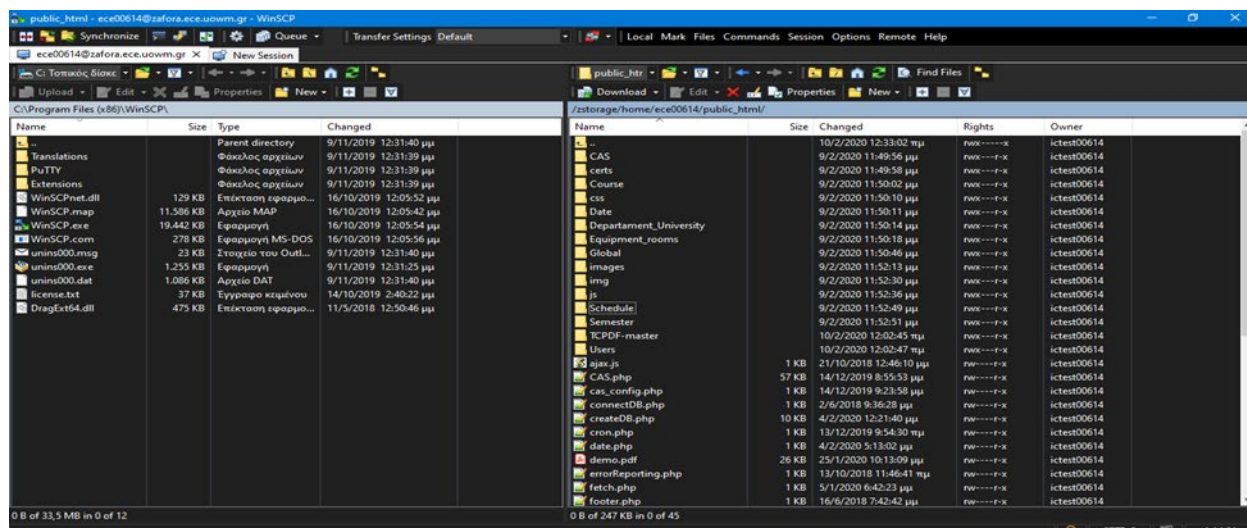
public_html - ece00614@zafora.ece.uowm.gr - WinSCP

Synchronize | Queue | Transfer Settings Default | Local Mark Files Commands Session Options Remote Help

ece00614@zafora.ece.uowm.gr | New Session

C: Τοπικός δίσκος | Upload | Edit | Properties | New

public_htr | Find Files | Download | Edit | Properties | New

C:\Program Files (x86)\WinSCP\

| Name | Size | Type | Changed |
|---|---|---|---|
| .. | | Parent directory | 9/11/2019 12:31:40 μμ |
| Translations | | Φάκελος αρχείων | 9/11/2019 12:31:39 μμ |
| PuTTY | | Φάκελος αρχείων | 9/11/2019 12:31:39 μμ |
| Extensions | | Φάκελος αρχείων | 9/11/2019 12:31:39 μμ |
| WinSCPnet.dll | 129 KB | Επέκταση εφαρμο... | 16/10/2019 12:05:52 μμ |
| WinSCP.map | 11.586 KB | Αρχείο MAP | 16/10/2019 12:05:42 μμ |
| WinSCP.exe | 19.442 KB | Εφαρμογή | 16/10/2019 12:05:54 μμ |
| WinSCP.com | 278 KB | Εφαρμογή MS-DOS | 16/10/2019 12:05:56 μμ |
| unins000.msg | 23 KB | Στοιχείο του Outl... | 9/11/2019 12:31:40 μμ |
| unins000.exe | 1.255 KB | Εφαρμογή | 9/11/2019 12:31:25 μμ |
| unins000.dat | 1.086 KB | Αρχείο DAT | 9/11/2019 12:31:40 μμ |
| license.txt | 37 KB | Έγγραφο κειμένου | 14/10/2019 2:40:22 μμ |
| DragExt64.dll | 475 KB | Επέκταση εφαρμο... | 11/5/2018 12:50:46 μμ |

/zstorage/home/ece00614/public_html/

| Name | Size | Changed | Rights | Owner |
|---|---|---|---|---|
| .. | | 10/2/2020 12:33:02 πμ | rwx------x | ictest00614 |
| CAS | | 9/2/2020 11:49:56 μμ | rwx---r-x | ictest00614 |
| certs | | 9/2/2020 11:49:58 μμ | rwx---r-x | ictest00614 |
| Course | | 9/2/2020 11:50:02 μμ | rwx---r-x | ictest00614 |
| css | | 9/2/2020 11:50:10 μμ | rwx---r-x | ictest00614 |
| Date | | 9/2/2020 11:50:11 μμ | rwx---r-x | ictest00614 |
| Departament_University | | 9/2/2020 11:50:14 μμ | rwx---r-x | ictest00614 |
| Equipment_rooms | | 9/2/2020 11:50:18 μμ | rwx---r-x | ictest00614 |
| Global | | 9/2/2020 11:50:46 μμ | rwx---r-x | ictest00614 |
| images | | 9/2/2020 11:52:13 μμ | rwx---r-x | ictest00614 |
| img | | 9/2/2020 11:52:30 μμ | rwx---r-x | ictest00614 |
| js | | 9/2/2020 11:52:36 μμ | rwx---r-x | ictest00614 |
| Schedule | | 9/2/2020 11:52:49 μμ | rwx---r-x | ictest00614 |
| Semester | | 9/2/2020 11:52:51 μμ | rwx---r-x | ictest00614 |
| TCPDF-master | | 10/2/2020 12:02:45 πμ | rwx---r-x | ictest00614 |
| Users | | 10/2/2020 12:02:47 πμ | rwx---r-x | ictest00614 |
| ajax.js | 1 KB | 21/10/2018 12:46:10 μμ | rw----r-x | ictest00614 |
| CAS.php | 57 KB | 14/12/2019 8:55:53 μμ | rw----r-x | ictest00614 |
| cas_config.php | 1 KB | 14/12/2019 9:23:58 μμ | rw----r-x | ictest00614 |
| connectDB.php | 1 KB | 2/6/2018 9:36:28 μμ | rw----r-x | ictest00614 |
| createDB.php | 10 KB | 4/2/2020 12:21:40 μμ | rw----r-x | ictest00614 |
| cron.php | 1 KB | 13/12/2019 9:54:30 πμ | rw----r-x | ictest00614 |
| date.php | 1 KB | 4/2/2020 5:13:02 μμ | rw----r-x | ictest00614 |
| demo.pdf | 26 KB | 25/1/2020 10:13:09 μμ | rw----r-x | ictest00614 |
| errorReporting.php | 1 KB | 13/10/2018 11:46:41 πμ | rw----r-x | ictest00614 |
| fetch.php | 1 KB | 5/1/2020 6:42:23 μμ | rw----r-x | ictest00614 |
| footer.php | 1 KB | 16/6/2018 7:42:42 μμ | rw----r-x | ictest00614 |

0 B of 33,5 MB in 0 of 12

0 B of 247 KB in 0 of 45